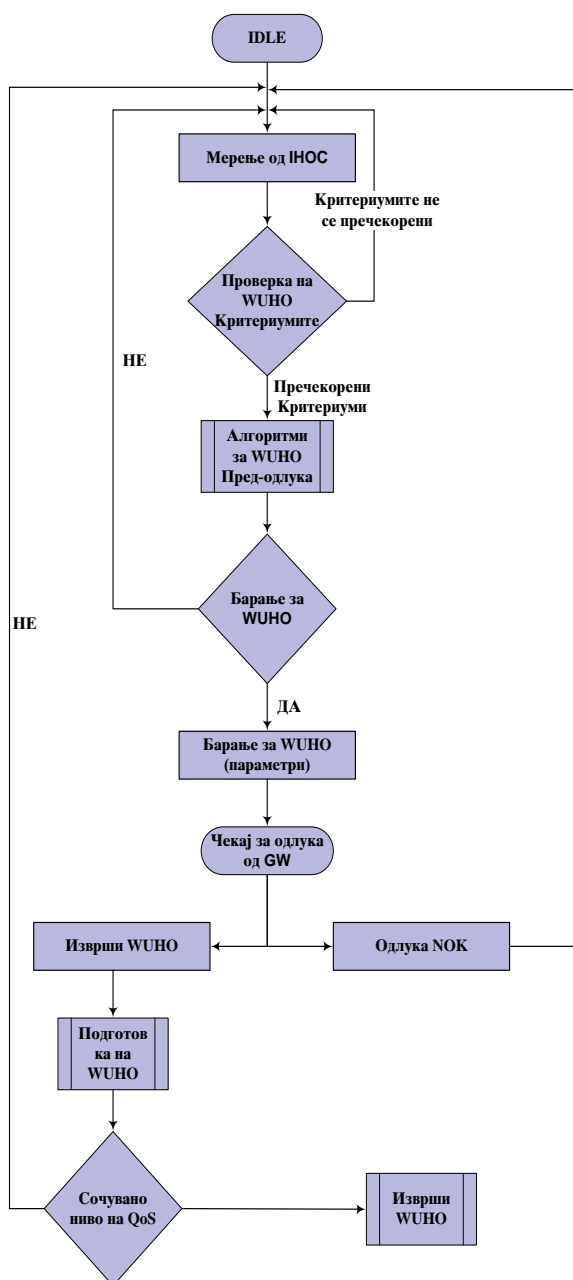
IDLE

Мерење од IHOC

Критериумите не се пречекорени

Проверка на WUHO Критериумите

НЕ

Пречекорени Критериуми

Алгоритми за WUHO Пред-одлука

НЕ

Барање за WUHO

ДА

Барање за WUHO (параметри)

Чекај за одлука од GW

Изврши WUHO

Одлука NOK

Подготов ка на WUHO

Сочувано ниво на QoS

Изврши WUHO